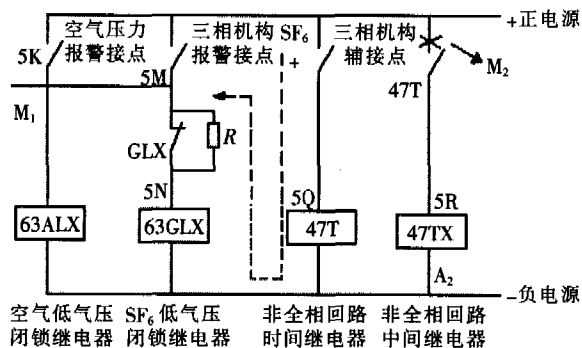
空气压力报警接点

三相机构 $SF_6$ 报警接点

三相机构辅接点

+正电源

5K

5M

$M_1$

GLX

$R$

5N

+

5Q

47T

$M_2$

5R

63ALX

63GLX

47T

47TX

$A_2$

–负电源

空气低气压闭锁继电器

$SF_6$ 低气压闭锁继电器

非全相回路时间继电器

非全相回路中间继电器